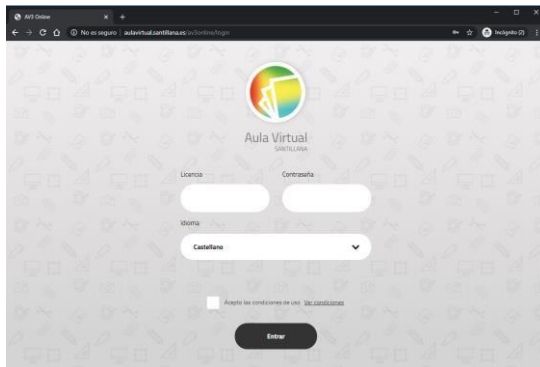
AVS Online

No es seguro | aulavirtual.santillana.es/avsonline/login

Incógnito (2)

Aula Virtual
SANTILLANA

Licencia

Contraseña

Idioma

Castellano

Acepto las condiciones de uso Ver condiciones

Entrar